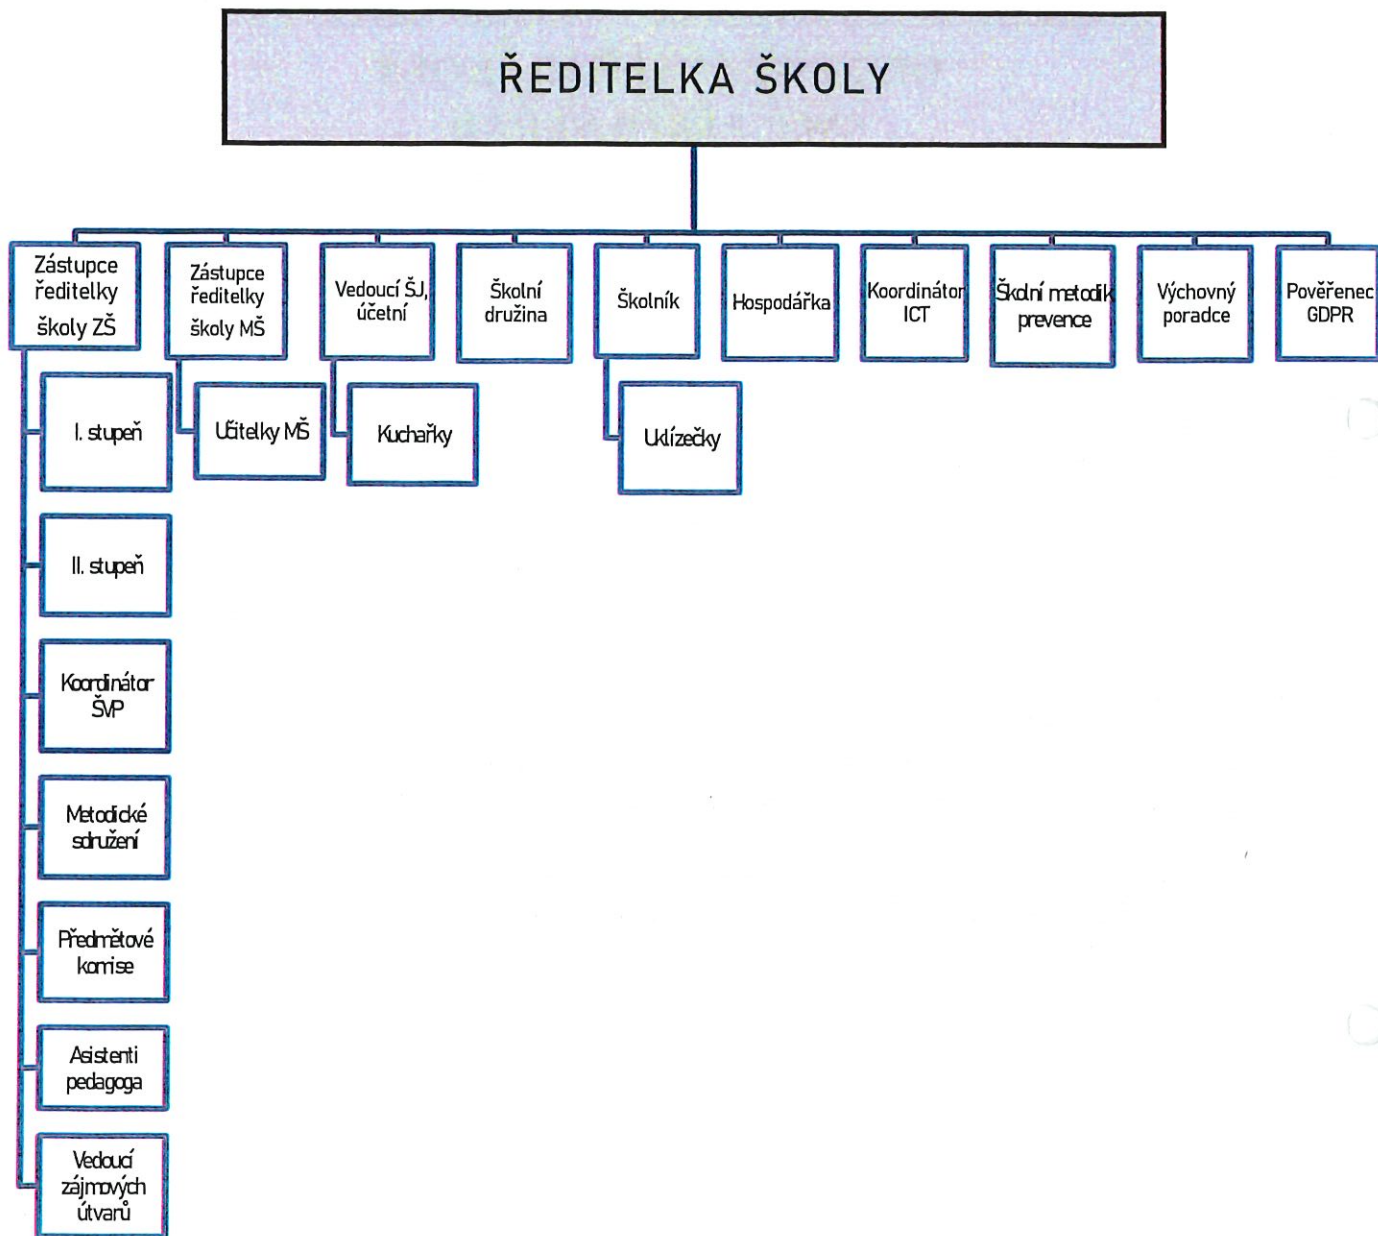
ŘEDITELKA ŠKOLY

Zástupce ředitelky školy ZŠ

Zástupce ředitelky školy MŠ

Vedoucí ŠJ, účetní

Školní družina

Školník

Hospodářka

Koordinátor ICT

Školní metodik prevence

Výchovný poradce

Pověřenec GDPR

I. stupeň

Učitelky MŠ

Kuchařky

Uklízečky

II. stupeň

Koordinátor ŠVP

Metodické sdružení

Předmětové komise

Asistenti pedagoga

Vedoucí zájmových útvarů